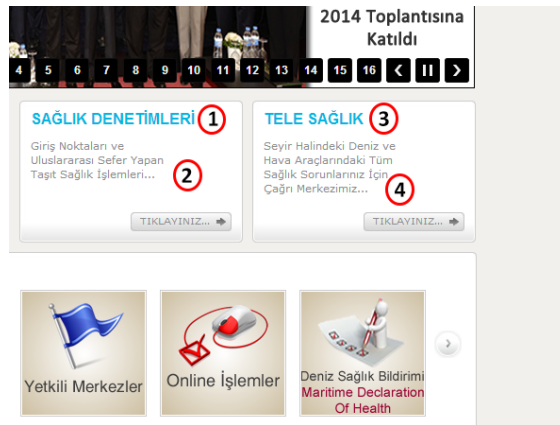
2014 Toplantısına Katıldı

4 5 6 7 8 9 10 11 12 13 14 15 16

SAĞLIK DENETİMLERİ 1

Giriş Noktaları ve Uluslararası Sefer Yapan Taşıt Sağlık İşlemleri... 2

TIKLAYINIZ...

TELE SAĞLIK 3

Seyir Halindeki Deniz ve Hava Araçlarındaki Tüm Sağlık Sorunlarınız İçin Çağrı Merkezimiz... 4

TIKLAYINIZ...

Yetkili Merkezler

Online İşlemler

Deniz Sağlık Bildirimi Maritime Declaration Of Health